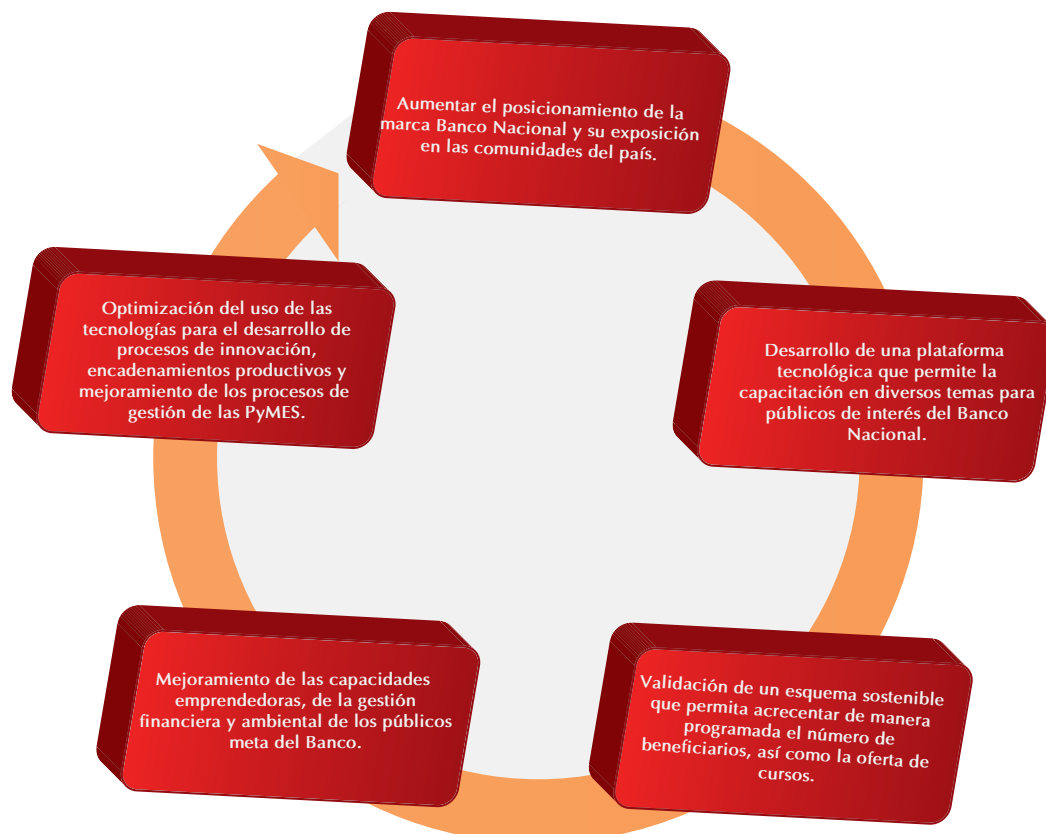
Aumentar el posicionamiento de la marca Banco Nacional y su exposición en las comunidades del país.

Desarrollo de una plataforma tecnológica que permite la capacitación en diversos temas para públicos de interés del Banco Nacional.

Validación de un esquema sostenible que permita acrecentar de manera programada el número de beneficiarios, así como la oferta de cursos.

Mejoramiento de las capacidades emprendedoras, de la gestión financiera y ambiental de los públicos meta del Banco.

Optimización del uso de las tecnologías para el desarrollo de procesos de innovación, encadenamientos productivos y mejoramiento de los procesos de gestión de las PyMES.